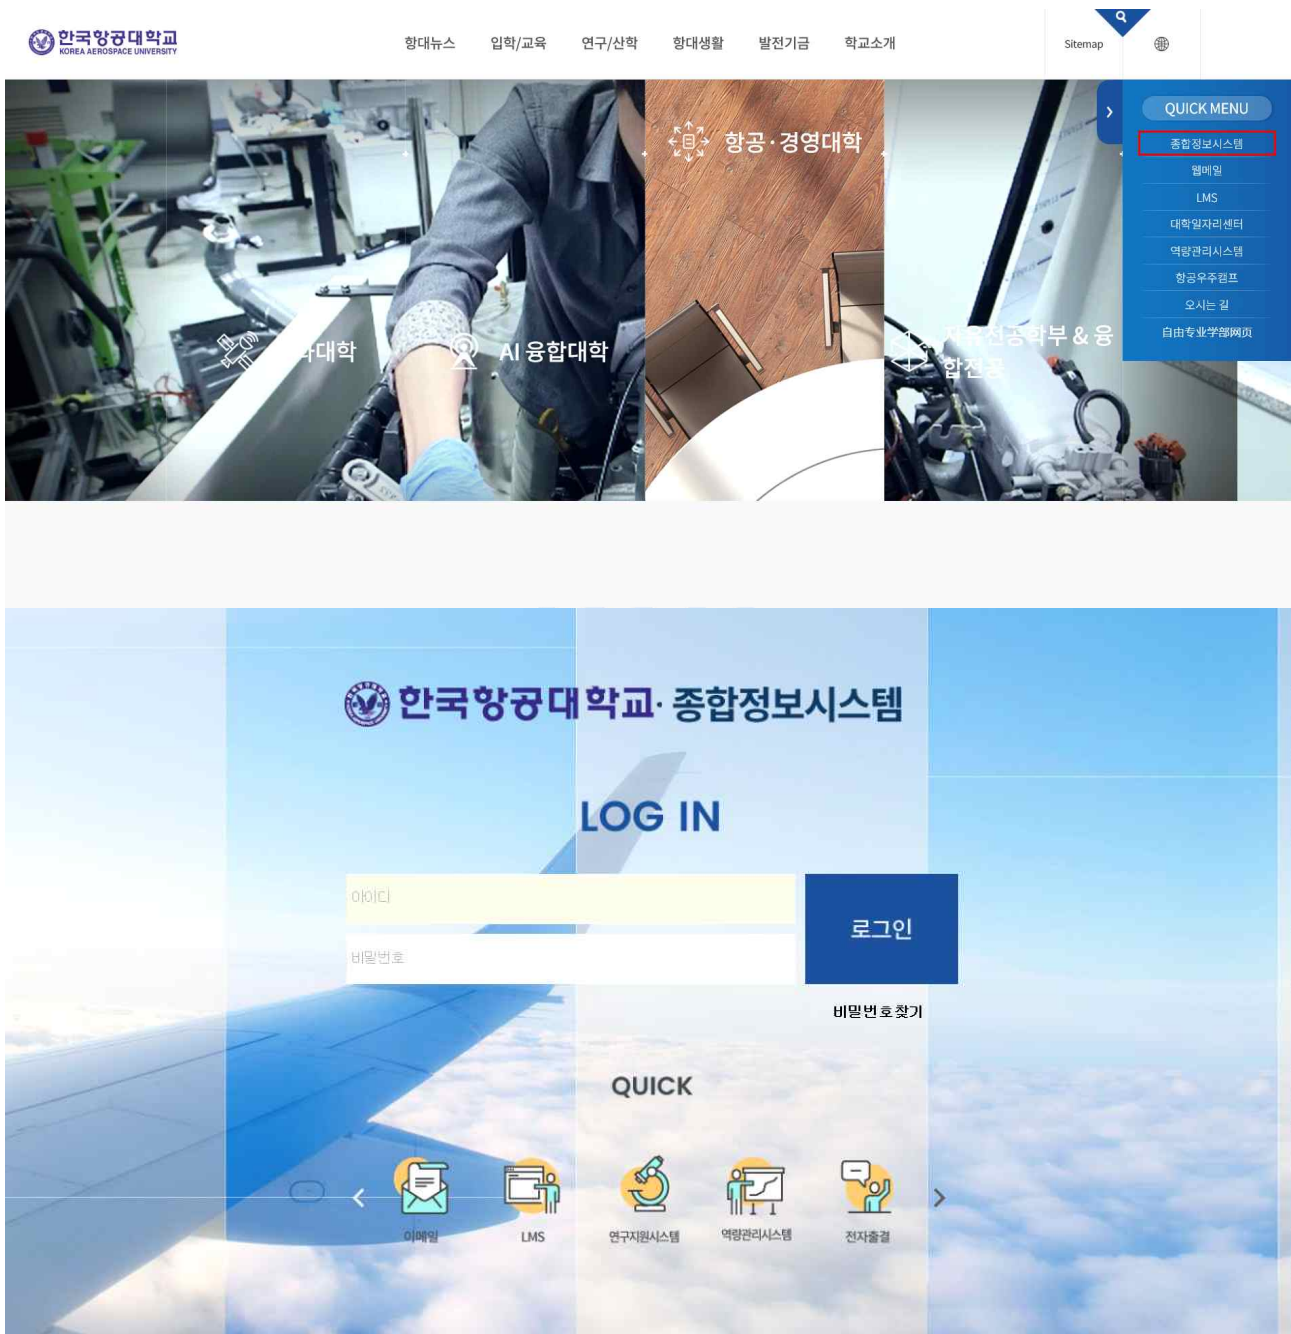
한국항공대학교
KOREA AEROSPACE UNIVERSITY

항대뉴스 입학/교육 연구/산학 항대생활 발전기금 학교소개

Sitemap

QUICK MENU
종합정보시스템
웹메일
LMS
대학일자리센터
역량관리시스템
항공우주캠프
오시는 길
自由专业学部网页

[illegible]대학
AI 융합대학
항공·경영대학
자유전공학부 & 융합전공

한국항공대학교· 종합정보시스템

LOG IN

아이디
비밀번호
로그인
비밀번호찾기

QUICK

이메일
LMS
연구지원시스템
역량관리시스템
전자출결